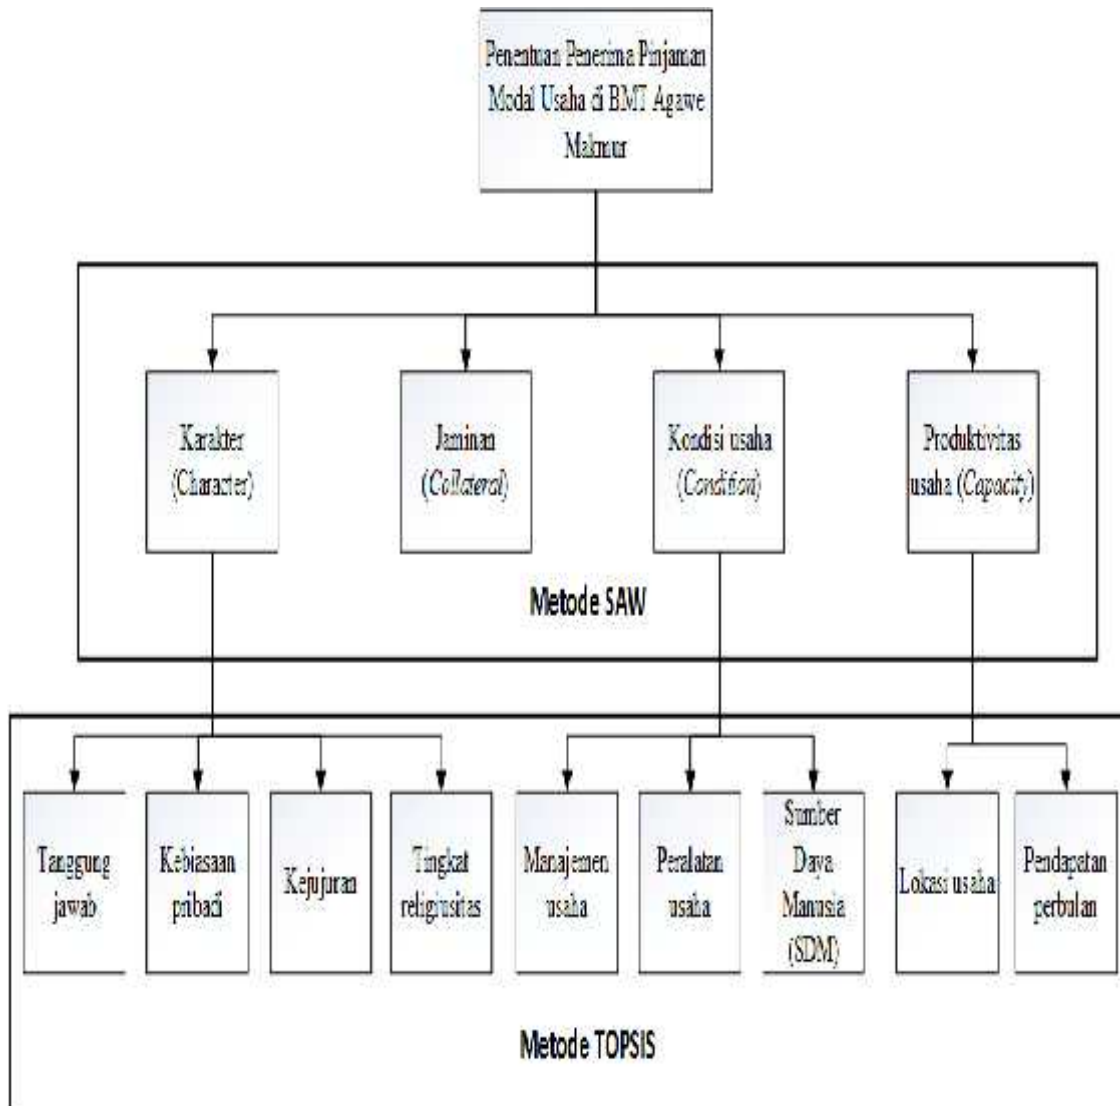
Penentuan Penerima Pinjaman Modal Usaha di BMT Agawe Makmur

Karakter (Character)

Jaminan (Collateral)

Kondisi usaha (Condition)

Produktivitas usaha (Capacity)

Metode SAW

Tanggung jawab

Kebiasaan pribadi

Kejujuran

Tingkat religiusitas

Manajemen usaha

Peralatan usaha

Sumber Daya Manusia (SDM)

Lokasi usaha

Pendapatan perbulan

Metode TOPSIS